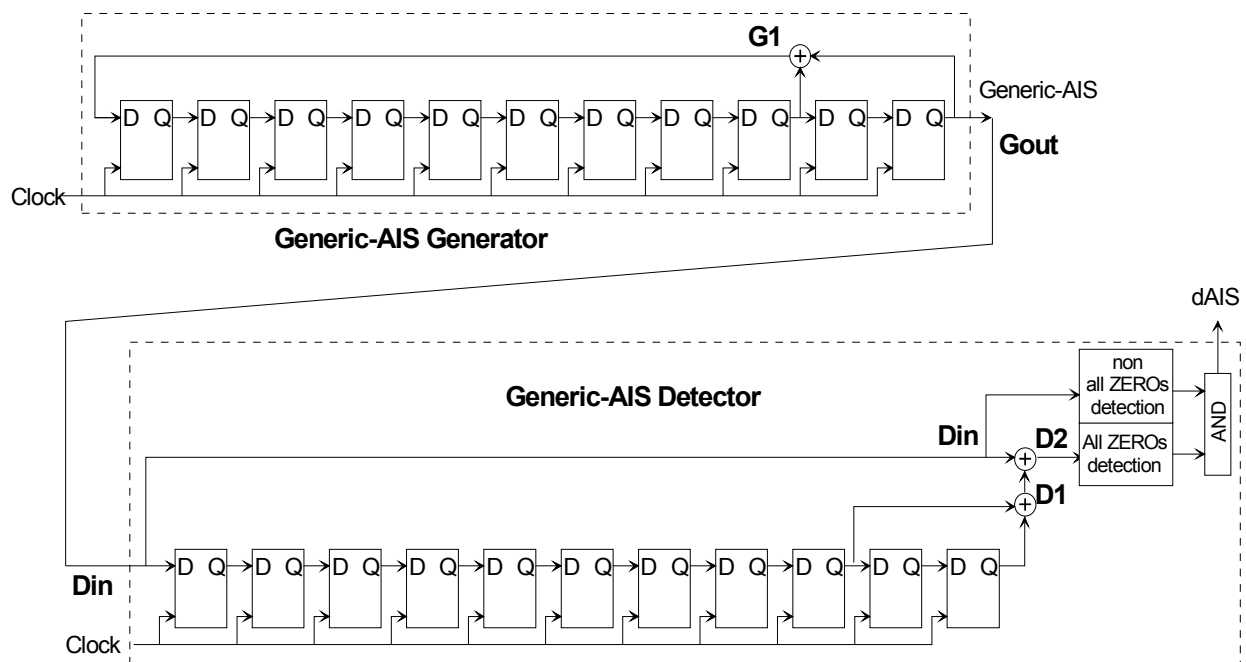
G1

D Q D Q D Q D Q D Q D Q D Q D Q D Q D Q D Q

Generic-AIS

Gout

Clock

Generic-AIS Generator

dAIS

Generic-AIS Detector

non all ZEROs detection

Din

D2

All ZEROs detection

AND

D1

Din

D Q D Q D Q D Q D Q D Q D Q D Q D Q D Q D Q

Clock